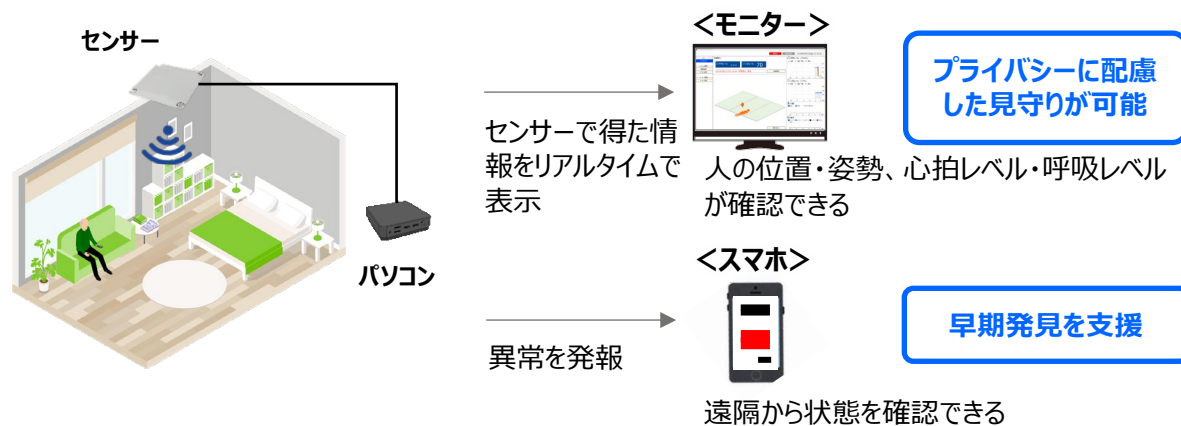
センサー

パソコン

センサーで得た情報をリアルタイムで表示

＜モニター＞

人の位置・姿勢、心拍レベル・呼吸レベルが確認できる

プライバシーに配慮した見守りが可能

異常を発報

＜スマホ＞

遠隔から状態を確認できる

早期発見を支援